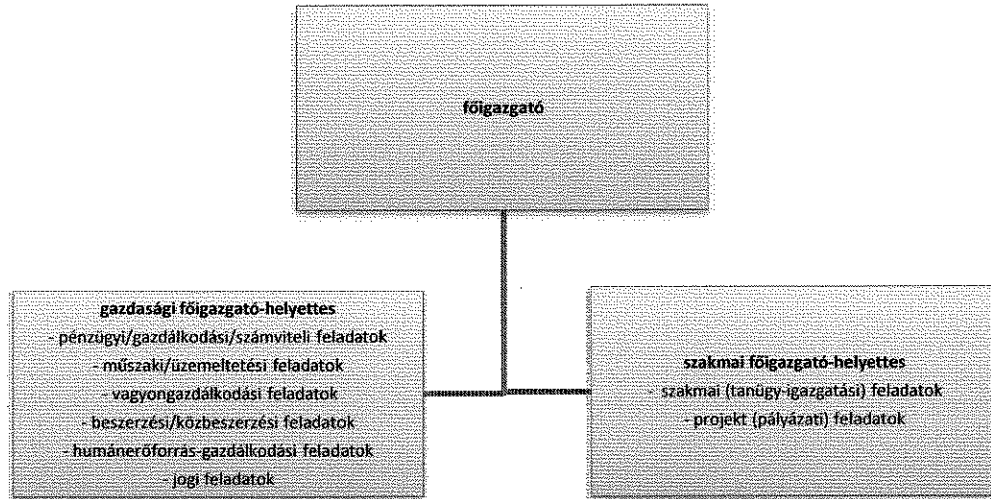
főigazgató

gazdasági főigazgató-helyettes
- pénzügyi/gazdálkodási/számviteli feladatok
- műszaki/üzemeltetési feladatok
- vagyongazdálkodási feladatok
- beszerzési/közbeszerzési feladatok
- humánerőforrás-gazdálkodási feladatok
- jogi feladatok

szakmai főigazgató-helyettes
- szakmai (tanügy-igazgatási) feladatok
- projekt (pályázati) feladatok